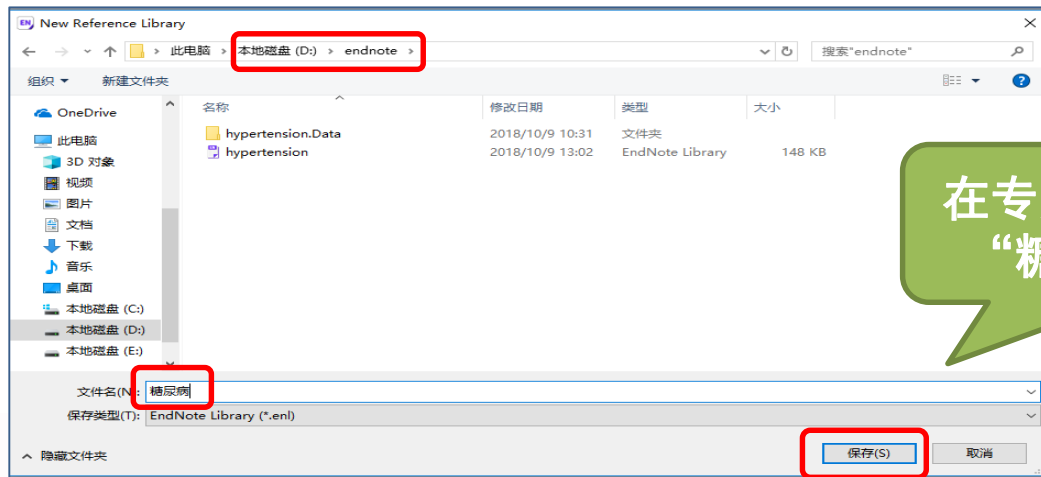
New Reference Library

此电脑 › 本地磁盘 (D:) › endnote ›

搜索"endnote"

组织 ▾ 新建文件夹

OneDrive
此电脑
3D 对象
视频
图片
文档
下载
音乐
桌面
本地磁盘 (C:)
本地磁盘 (D:)
本地磁盘 (E:)

| 名称 | 修改日期 | 类型 | 大小 |
|---|---|---|---|
| hypertension.Data | 2018/10/9 10:31 | 文件夹 | |
| hypertension | 2018/10/9 13:02 | EndNote Library | 148 KB |

在专
"糖

文件名(N): 糖尿病
保存类型(T): EndNote Library (*.enl)

隐藏文件夹

保存(S) 取消